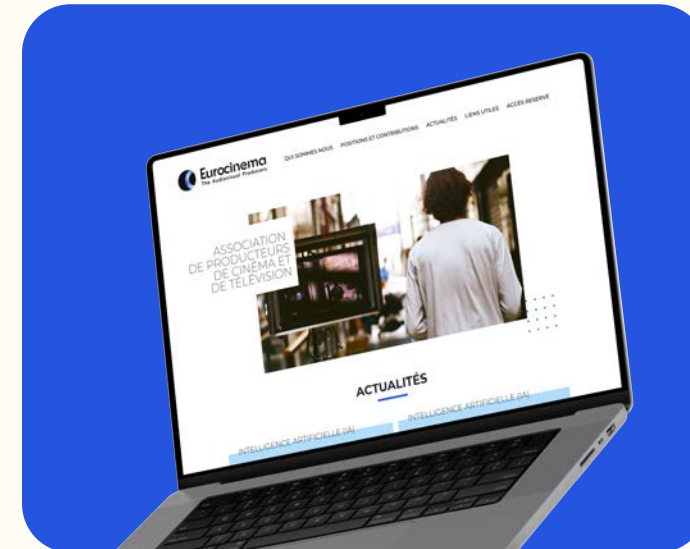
Eurocinema
The Audiovisual Producers

QUI SOMMES NOUS POSITIONS ET CONTRIBUTIONS ACTUALITÉS LIENS UTILES ACCÈS RÉSERVÉ

ASSOCIATION DE PRODUCTEURS DE CINÉMA ET DE TÉLÉVISION

ACTUALITÉS

INTELLIGENCE ARTIFICIELLE (IA)

INTELLIGENCE ARTIFICIELLE (IA)